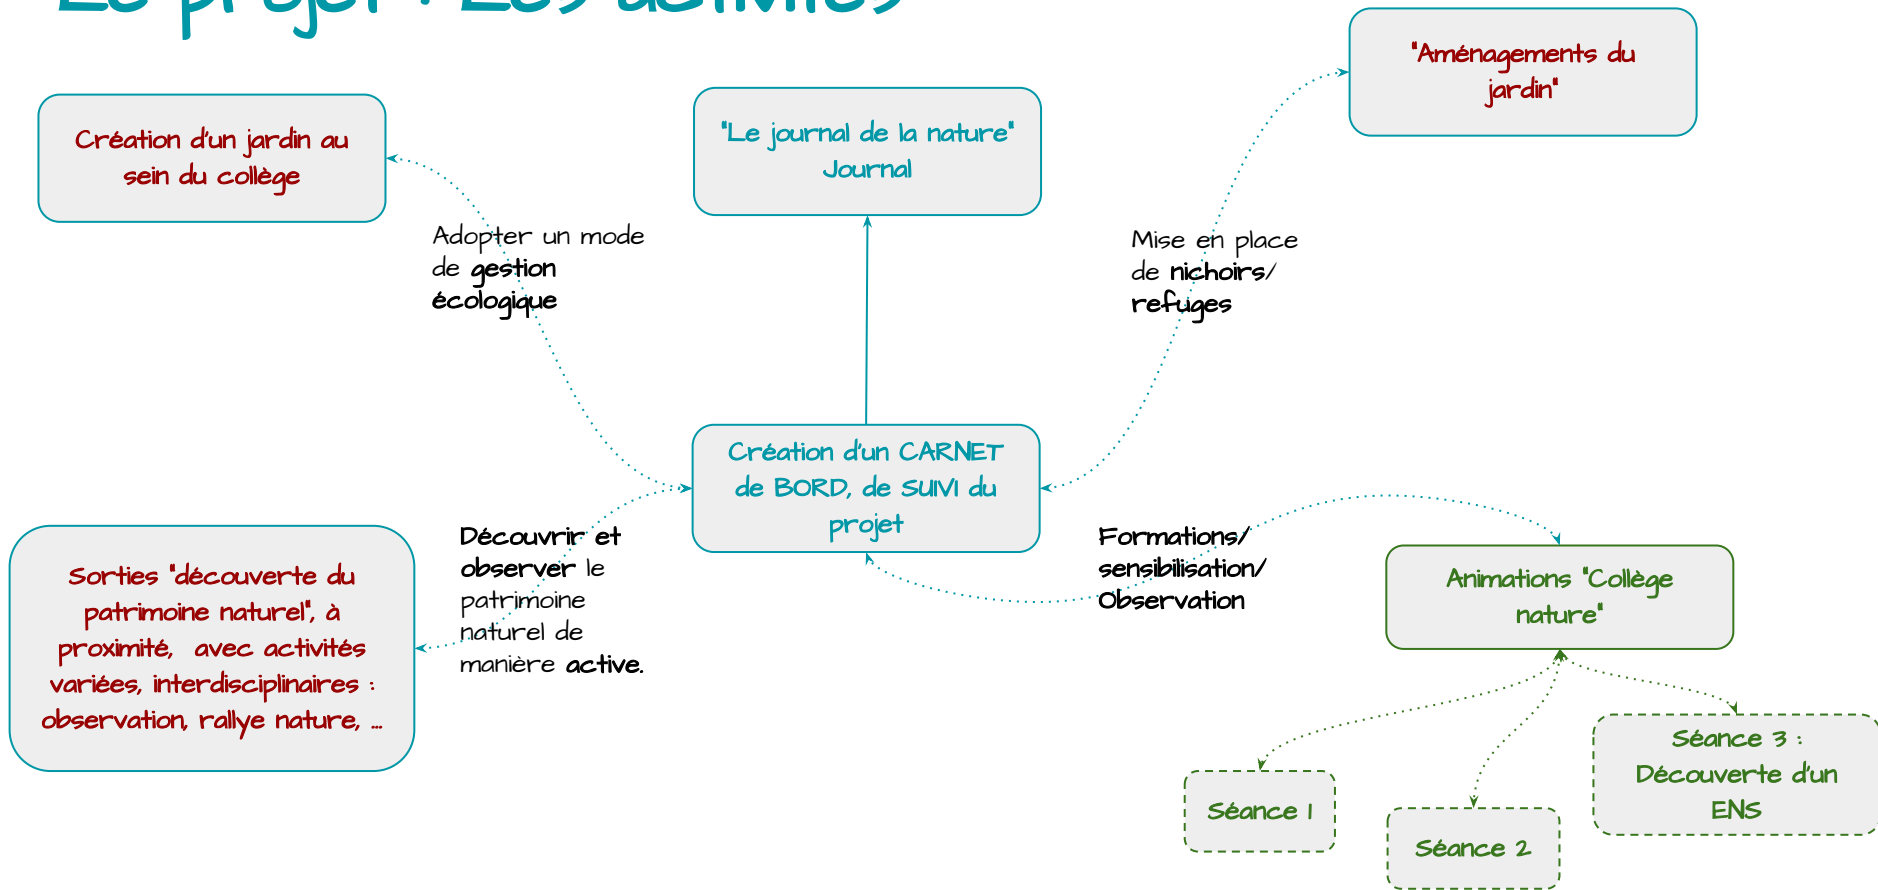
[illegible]

Création d'un jardin au sein du collège

"Le journal de la nature" Journal

"Aménagements du jardin"

Adopter un mode de **gestion écologique**

Mise en place de **nichoirs/ refuges**

Création d'un CARNET de BORD, de SUIVI du projet

**Découvrir et observer** le patrimoine naturel de manière **active.**

**Formations/ sensibilisation/ Observation**

Sorties "découverte du patrimoine naturel", à proximité, avec activités variées, interdisciplinaires : observation, rallye nature, ...

Animations "Collège nature"

Séance 1

Séance 2

Séance 3 : Découverte d'un ENS